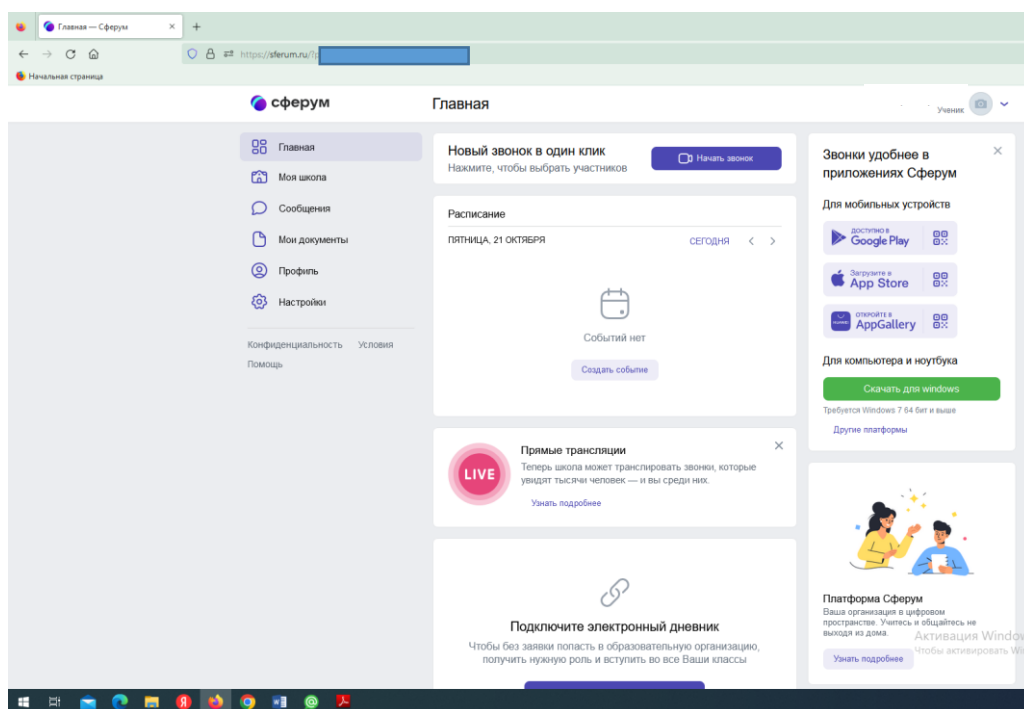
Главная — Сферум

https://sferum.ru/?p

Начальная страница

сферум

Главная

Ученик

Главная
Моя школа
Сообщения
Мои документы
Профиль
Настройки

Конфиденциальность Условия
Помощь

Новый звонок в один клик
Нажмите, чтобы выбрать участников

Начать звонок

Расписание

ПЯТНИЦА, 21 ОКТЯБРЯ

СЕГОДНЯ

Событий нет

Создать событие

LIVE

Прямые трансляции
Теперь школа может транслировать звонки, которые увидят тысячи человек — и вы среди них.

Узнать подробнее

Подключите электронный дневник
Чтобы без заявки попасть в образовательную организацию, получить нужную роль и вступить во все Ваши классы

Звонки удобнее в приложениях Сферум

Для мобильных устройств

ДОСТУПНО В Google Play

Загрузите в App Store

ОТКРОЙТЕ В AppGallery

Для компьютера и ноутбука

Скачать для windows

Требуется Windows 7 64 бит и выше

Другие платформы

Платформа Сферум
Ваша организация в цифровом пространстве. Учитесь и общайтесь не выходя из дома.

Узнать подробнее

Активация Windows
Чтобы активировать Windows